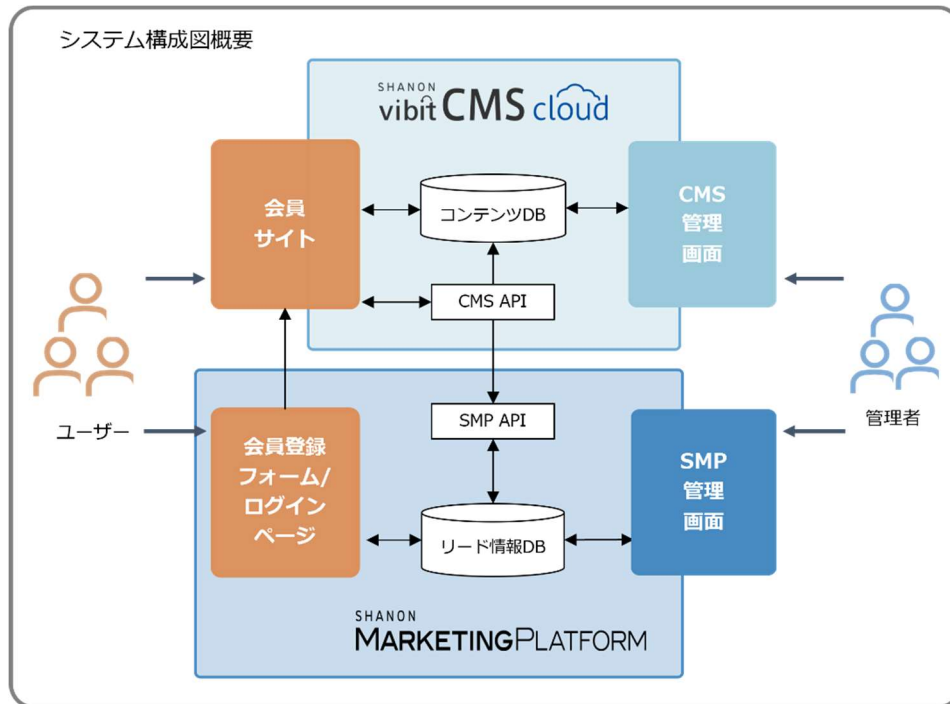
システム構成図概要

SHANON vibit CMS cloud

会員サイト

コンテンツDB

CMS 管理 画面

CMS API

SMP API

会員登録 フォーム/ ログイン ページ

リード情報DB

SMP 管理 画面

ユーザー

管理者

SHANON MARKETINGPLATFORM